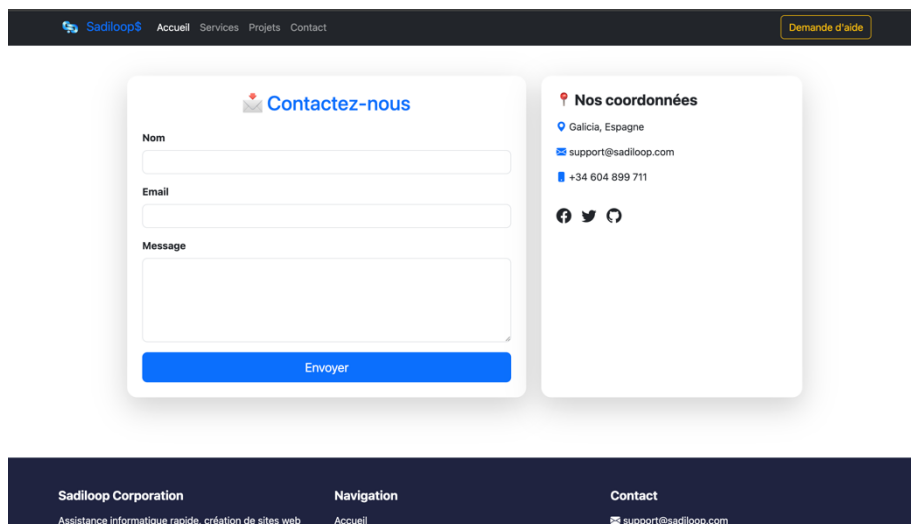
Sadiloop$ Accueil Services Projets Contact

Demande d'aide

Contactez-nous

Nom

Email

Message

Envoyer

Nos coordonnées

Galicia, Espagne

support@sadiloop.com

+34 604 899 711

Sadiloop Corporation

Assistance informatique rapide, création de sites web

Navigation

Accueil

Contact

support@sadiloop.com